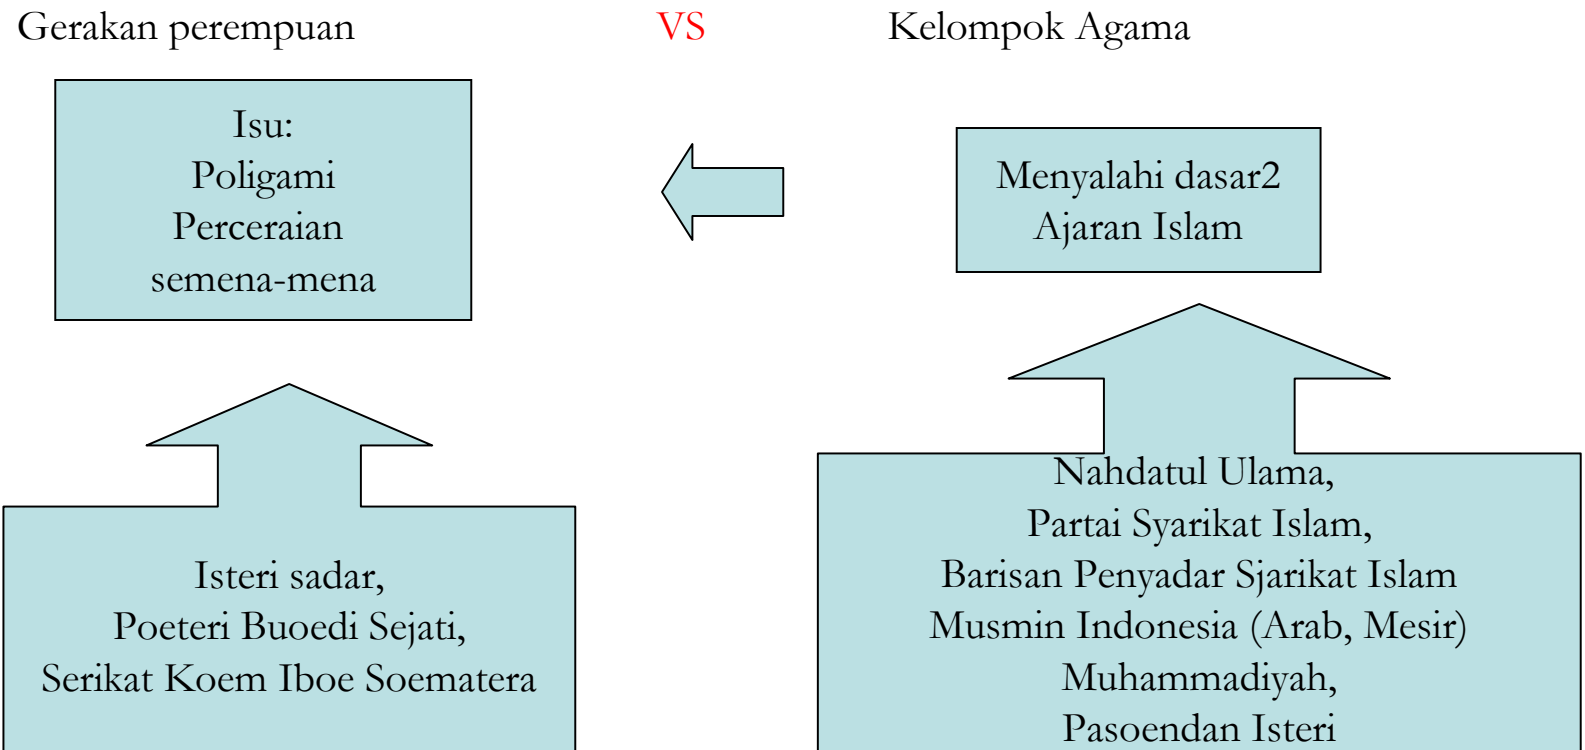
Gerakan perempuan VS Kelompok Agama

Isu:
Poligami
Perceraian
semena-mena

Menyalahi dasar2
Ajaran Islam

Isteri sadar,
Poeteri Buoedi Sejati,
Serikat Koem Iboe Soematera

Nahdatul Ulama,
Partai Syarikat Islam,
Barisan Penyadar Sjarikat Islam
Musmin Indonesia (Arab, Mesir)
Muhammadiyah,
Pasoendan Isteri